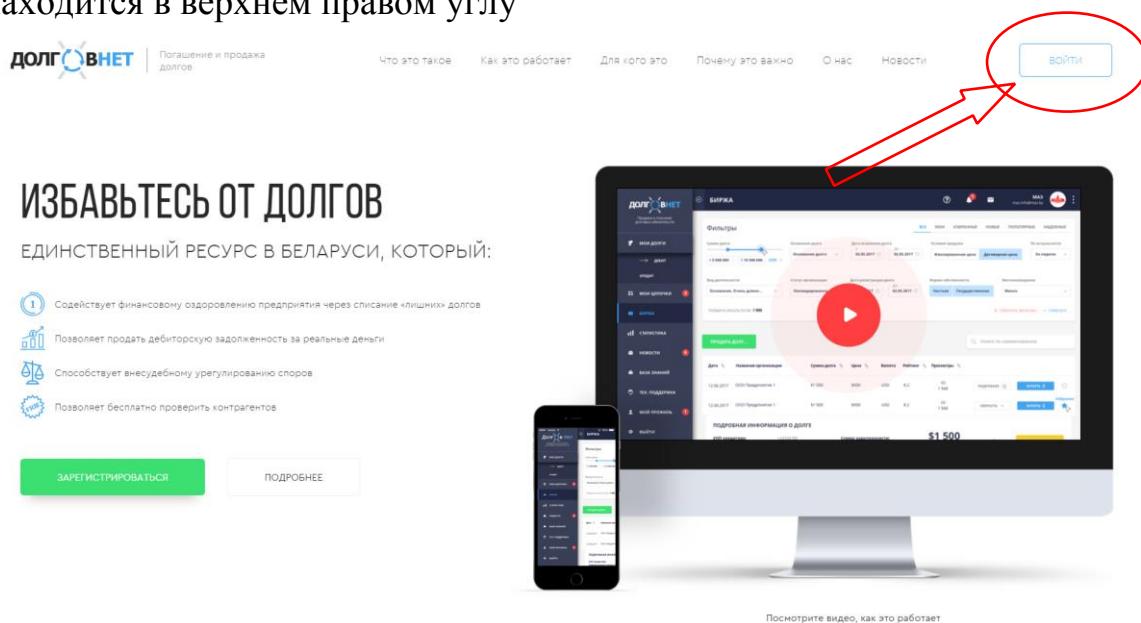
аходится в верхнем правом углу

ДОЛГ ВНЕТ Погашение и продажа долгов

Что это такое Как это работает Для кого это Почему это важно О нас Новости

ВОЙТИ

ИЗБАВЬТЕСЬ ОТ ДОЛГОВ

ЕДИНСТВЕННЫЙ РЕСУРС В БЕЛАРУСИ, КОТОРЫЙ:

Содействует финансовому оздоровлению предприятия через списание «лишних» долгов

Позволяет продать дебиторскую задолженность за реальные деньги

Способствует внесудебному урегулированию споров

Позволяет бесплатно проверить контрагентов

ЗАРЕГИСТРИРОВАТЬСЯ

ПОДРОБНЕЕ

ДОЛГ ВНЕТ БИРЖА

Фильтры

ПРОДАТЬ ДОЛГ

ПОДРОБНАЯ ИНФОРМАЦИЯ О ДОЛГЕ

$1 500

Посмотрите видео, как это работает